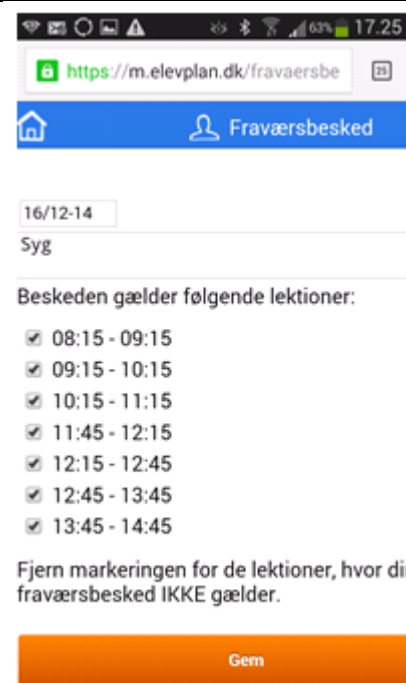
63% 17.25

https://m.elevplan.dk/fravaersbe

25

Fraværsbesked

16/12-14

Syg

Beskeden gælder følgende lektioner:

08:15 - 09:15
09:15 - 10:15
10:15 - 11:15
11:45 - 12:15
12:15 - 12:45
12:45 - 13:45
13:45 - 14:45

Fjern markeringen for de lektioner, hvor di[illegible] fraværsbesked IKKE gælder.

Gem